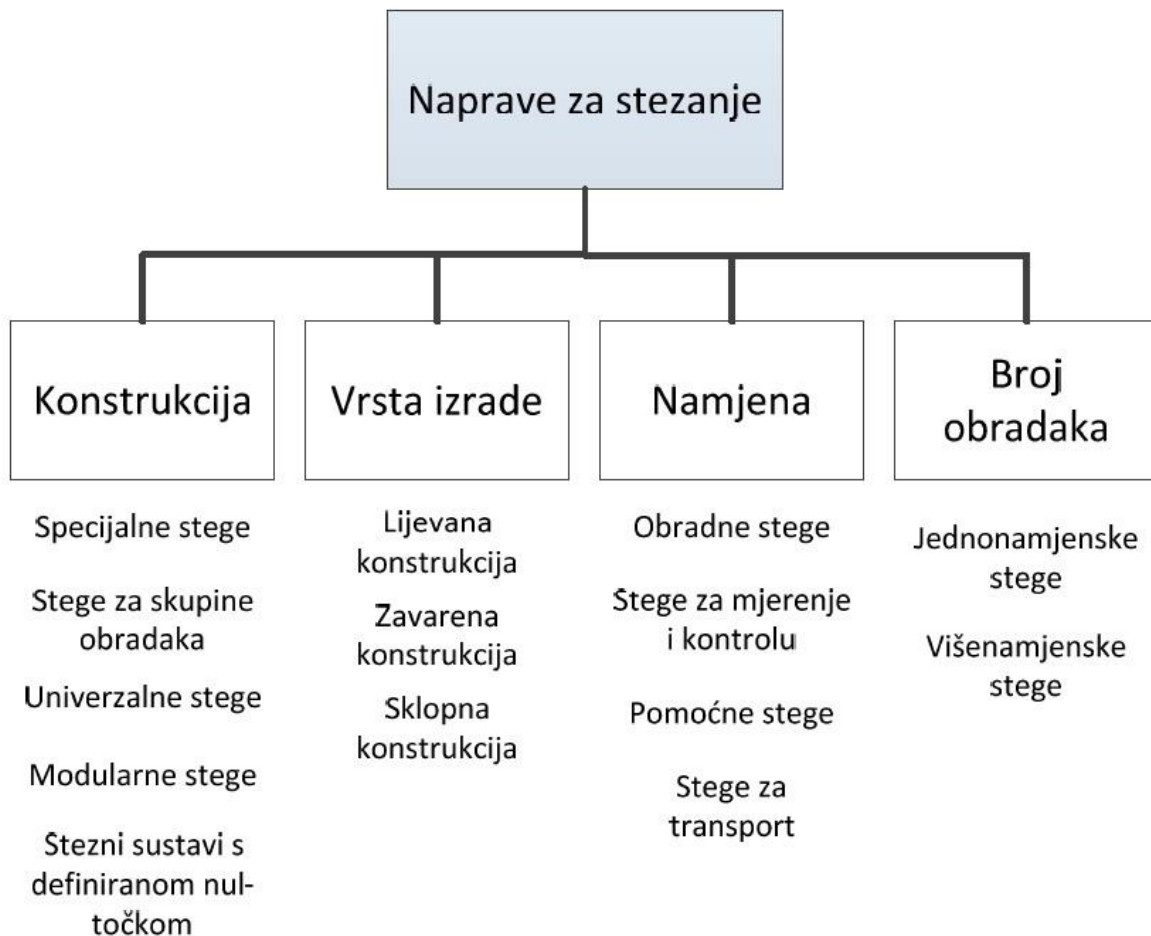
Naprave za stezanje

Konstrukcija

Specijalne stege

Stege za skupine obradaka

Univerzalne stege

Modularne stege

Stezni sustavi s definiranom nul-točkom

Vrsta izrade

Lijevana konstrukcija

Zavarena konstrukcija

Sklopna konstrukcija

Namjena

Obradne stege

Stege za mjerenje i kontrolu

Pomoćne stege

Stege za transport

Broj obradaka

Jednonamjenske stege

Višenamjenske stege